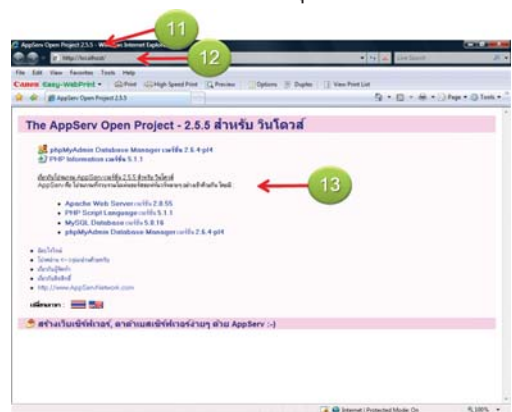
11

12

13

AppServ Open Project 2.5.5 - Windows Internet Explorer

http://localhost/

Live Search

File Edit View Favorites Tools Help

Canon Easy-WebPrint Print High Speed Print Preview Options Duplex View Print List

AppServ Open Project 2.5.5

Page Tools

The AppServ Open Project - 2.5.5 สำหรับ วินโดวส์

phpMyAdmin Database Manager เวอร์ชั่น 2.6.4-pl4

PHP Information เวอร์ชั่น 5.1.1

เกี่ยวกับโปรแกรม AppServ เวอร์ชั่น 2.5.5 สำหรับ วินโดวส์

AppServ คือ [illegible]

- Apache Web Server เวอร์ชั่น 2.0.55
- PHP Script Language เวอร์ชั่น 5.1.1
- MySQL Database เวอร์ชั่น 5.0.16
- phpMyAdmin Database Manager เวอร์ชั่น 2.6.4-pl4

- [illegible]
- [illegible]
- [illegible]
- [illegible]
- http://www.AppServNetwork.com

เปลี่ยนภาษา :

สร้างเว็บเซิร์ฟเวอร์, ดาต้าเบสเซิร์ฟเวอร์ง่ายๆ ด้วย AppServ :-)

Internet | Protected Mode: On

100%